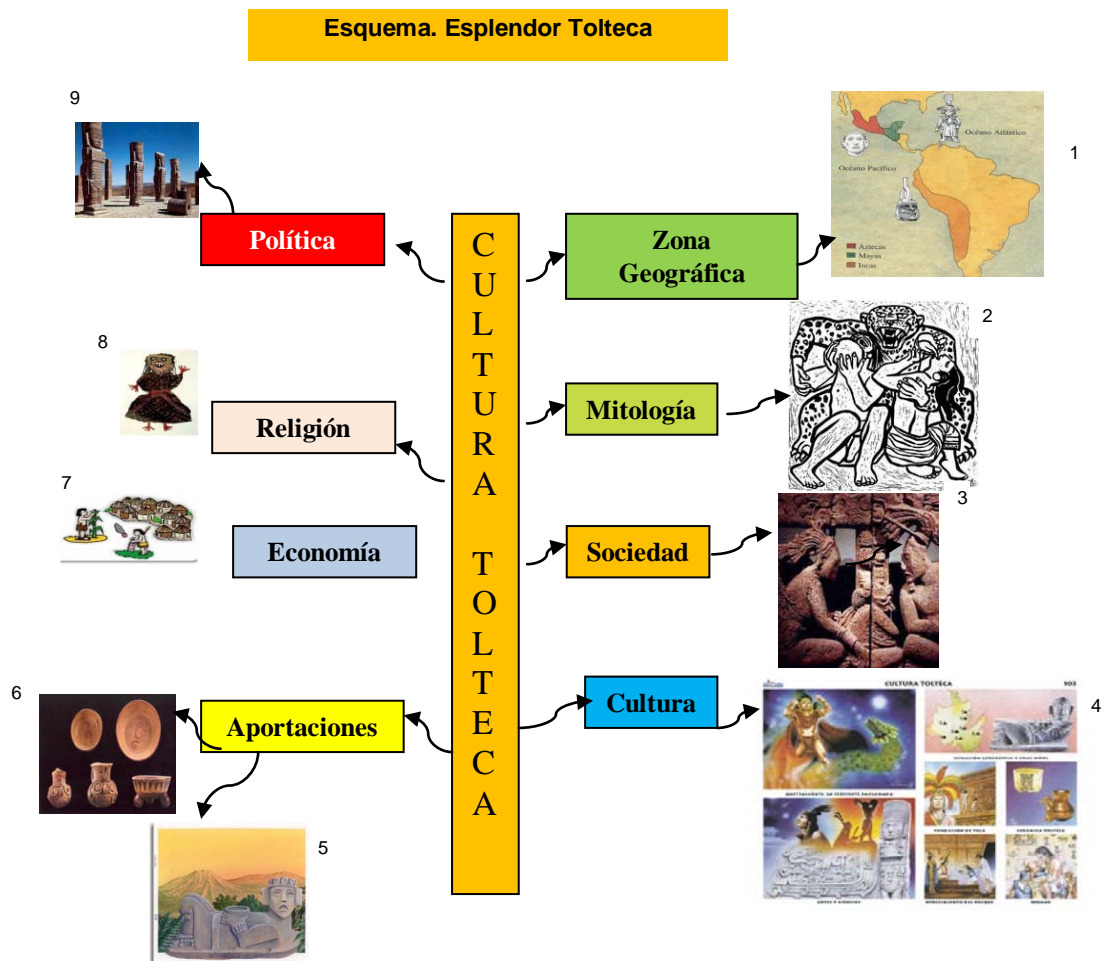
Esquema. Esplendor Tolteca

9

Política

1

Océano Atlántico

Océano Pacífico

Aztecas
Mayas
Incas

CULTURA TOLTECA

Zona Geográfica

8

2

Religión

Mitología

7

3

Economía

Sociedad

6

Cultura

CULTURA TOLTECA

4

Aportaciones

5